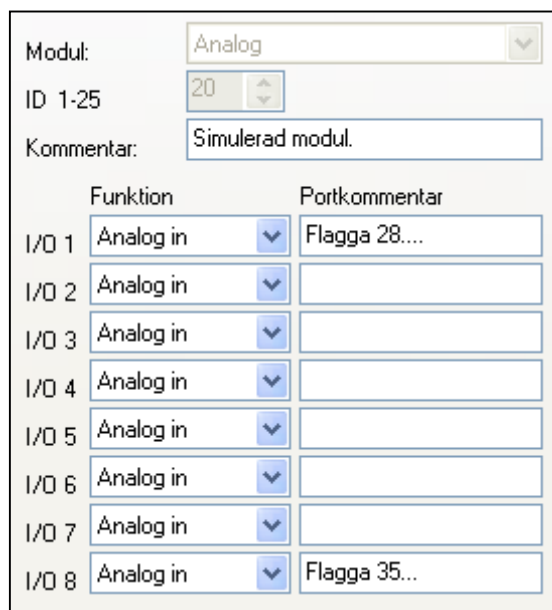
Modul: Analog

ID 1-25 20

Kommentar: Simulerad modul.

| | Funktion | Portkommentar |
|---|---|---|
| I/O 1 | Analog in | Flagga 28.... |
| I/O 2 | Analog in | |
| I/O 3 | Analog in | |
| I/O 4 | Analog in | |
| I/O 5 | Analog in | |
| I/O 6 | Analog in | |
| I/O 7 | Analog in | |
| I/O 8 | Analog in | Flagga 35... |